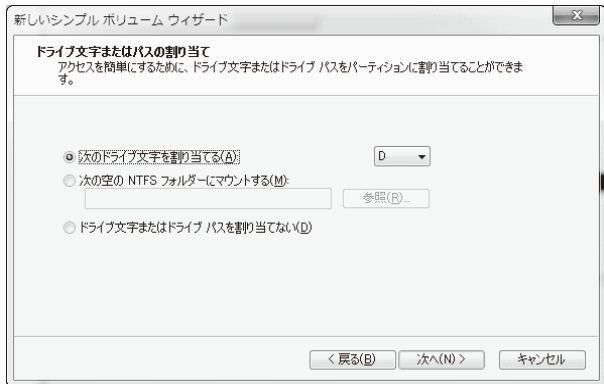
新しいシンプル ボリューム ウィザード

ドライブ文字またはパスの割り当て
アクセスを簡単にするために、ドライブ文字またはドライブ パスをパーティションに割り当てることができます。

次のドライブ文字を割り当てる(A):
D
次の空の NTFS フォルダーにマウントする(M):
参照(R)...
ドライブ文字またはドライブ パスを割り当てない(D)

< 戻る(B)
次へ(N) >
キャンセル